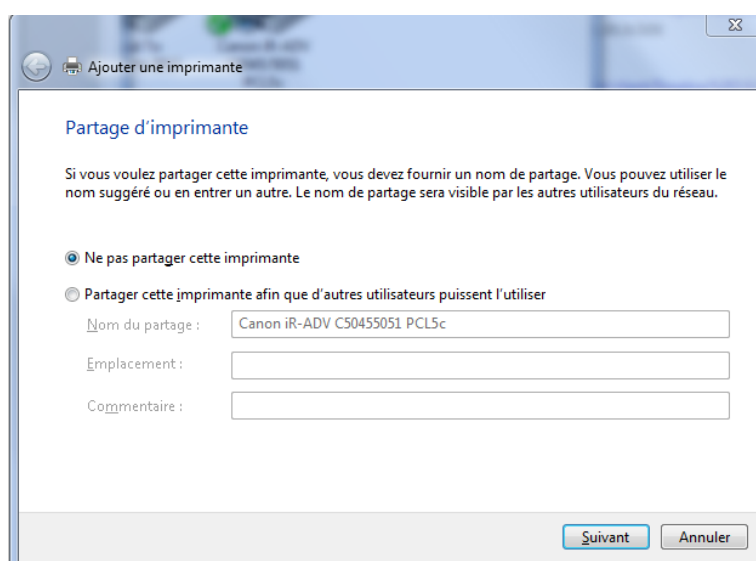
Ajouter une imprimante

Partage d'imprimante

Si vous voulez partager cette imprimante, vous devez fournir un nom de partage. Vous pouvez utiliser le nom suggéré ou en entrer un autre. Le nom de partage sera visible par les autres utilisateurs du réseau.

Ne pas partager cette imprimante

Partager cette imprimante afin que d'autres utilisateurs puissent l'utiliser

Nom du partage : Canon iR-ADV C50455051 PCL5c

Emplacement :

Commentaire :

Suivant Annuler